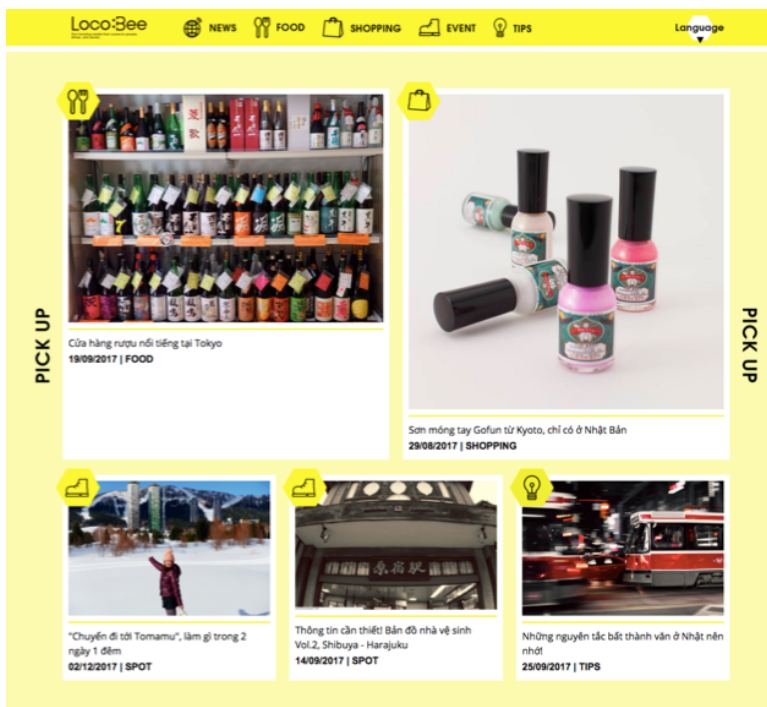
Loco:Bee

NEWS FOOD SHOPPING EVENT TIPS

Language

PICK UP

Cửa hàng rượu nổi tiếng tại Tokyo
19/09/2017 | FOOD

Sơn móng tay Gofun từ Kyoto, chỉ có ở Nhật Bản
29/08/2017 | SHOPPING

PICK UP

"Chuyến đi tới Tomamu", làm gì trong 2 ngày 1 đêm
02/12/2017 | SPOT

Thông tin cần thiết! Bản đồ nhà vệ sinh Vol.2, Shibuya - Harajuku
14/09/2017 | SPOT

Những nguyên tắc bất thành văn ở Nhật nên nhớ!
25/09/2017 | TIPS